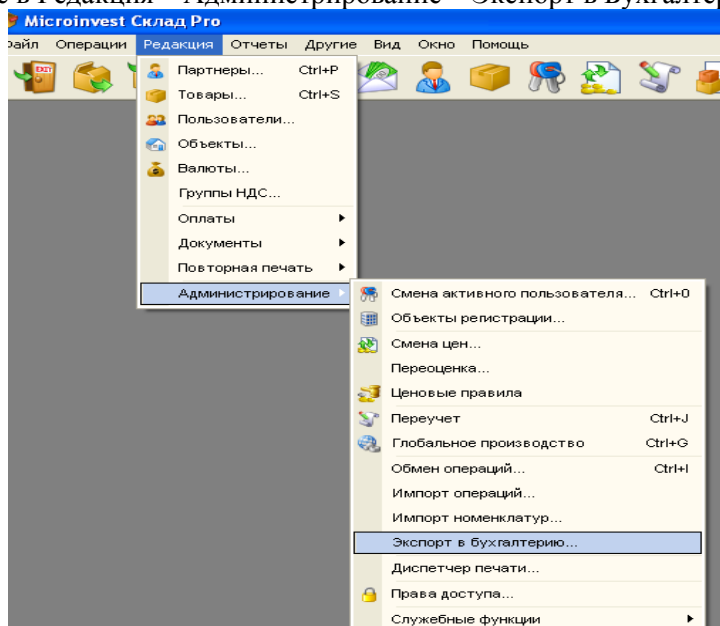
е в Редакция – Администрирование – Экспорт в бухгалтер

Microinvest Склад Pro

айл Операции Редакция Отчеты Другие Вид Окно Помощь

Партнеры... Ctrl+P
Товары... Ctrl+S
Пользователи...
Объекты...
Валюты...
Группы НДС...
Оплаты
Документы
Повторная печать
Администрирование

Смена активного пользователя... Ctrl+0
Объекты регистрации...
Смена цен...
Переоценка...
Ценовые правила
Переучет Ctrl+J
Глобальное производство Ctrl+G
Обмен операций... Ctrl+I
Импорт операций...
Импорт номенклатур...
Экспорт в бухгалтерию...
Диспетчер печати...
Права доступа...
Служебные функции